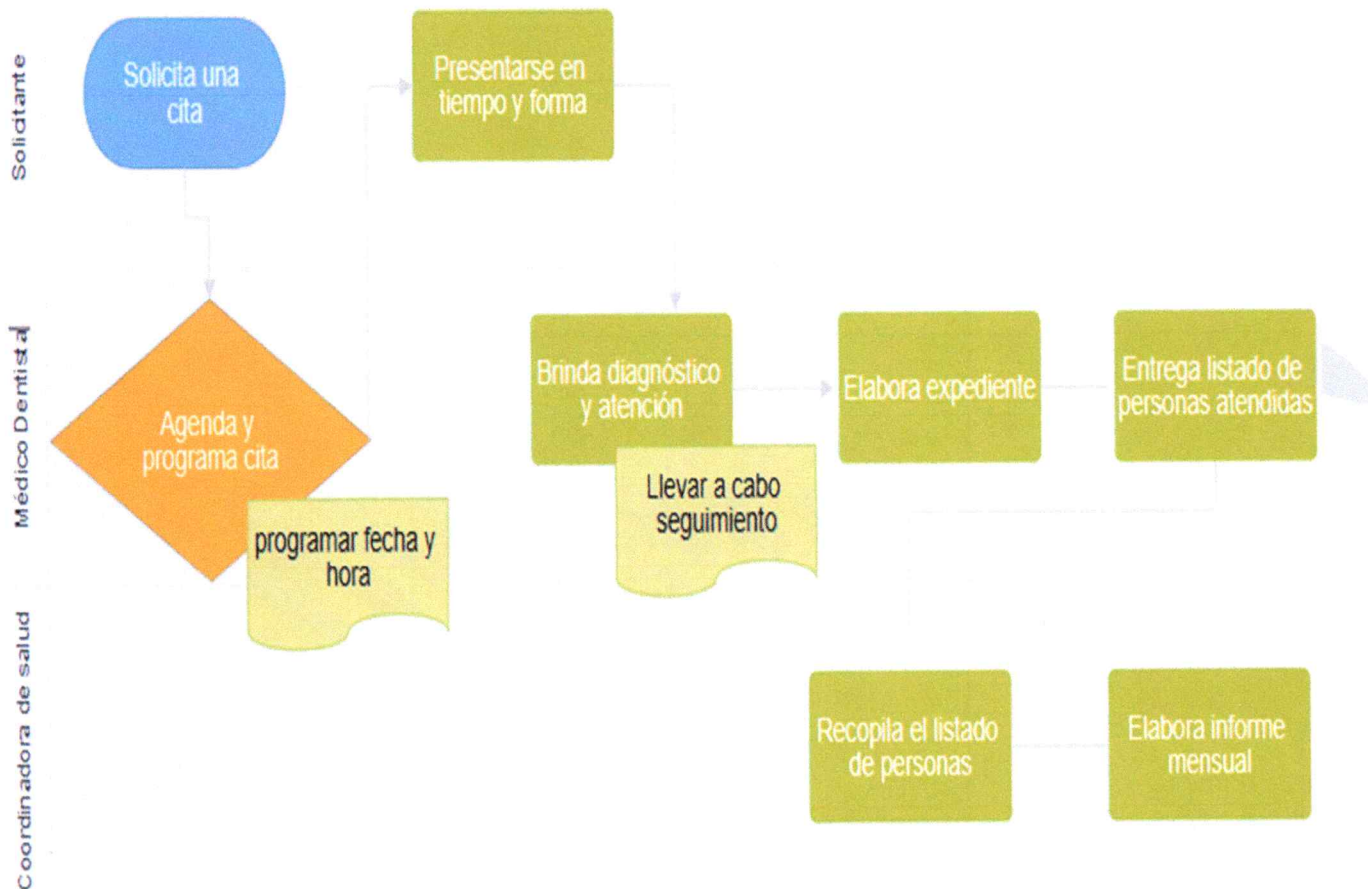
Solicitante

Solicita una cita

Presentarse en tiempo y forma

Médico Dentista

Agenda y programa cita

programar fecha y hora

Brinda diagnóstico y atención

Llevar a cabo seguimiento

Elabora expediente

Entrega listado de personas atendidas

Coordinadora de salud

Recopila el listado de personas

Elabora informe mensual